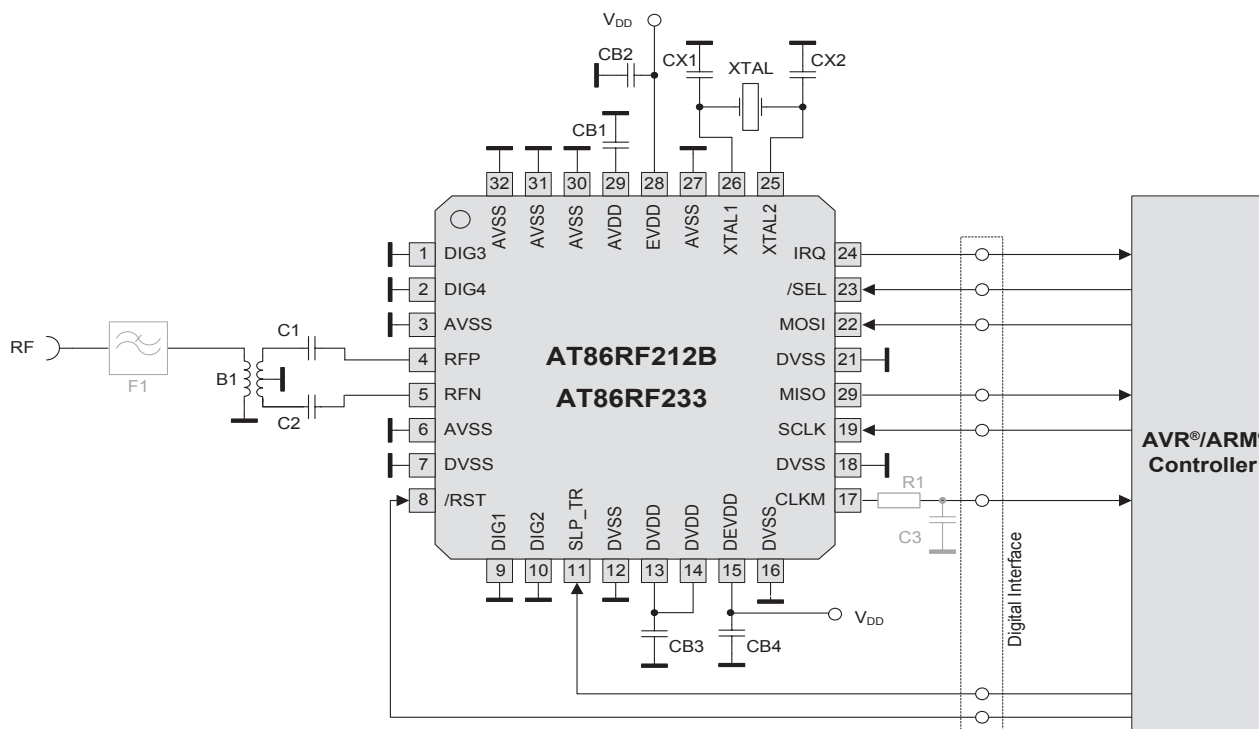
$V_{DD}$

CB2

CX1

XTAL

CX2

CB1

32 AVSS
31 AVSS
30 AVSS
29 AVDD
28 EVDD
27 AVSS
26 XTAL1
25 XTAL2

1 DIG3
2 DIG4
3 AVSS
4 RFP
5 RFN
6 AVSS
7 DVSS
8 /RST

IRQ 24
/SEL 23
MOSI 22
DVSS 21
MISO 29
SCLK 19
DVSS 18
CLKM 17

AT86RF212B
AT86RF233

DIG1 9
DIG2 10
SLP_TR 11
DVSS 12
DVDD 13
DVDD 14
DEVDD 15
DVSS 16

RF

F1

B1

C1

C2

R1

C3

CB3

CB4

$V_{DD}$

Digital Interface

AVR®/ARM
Controller